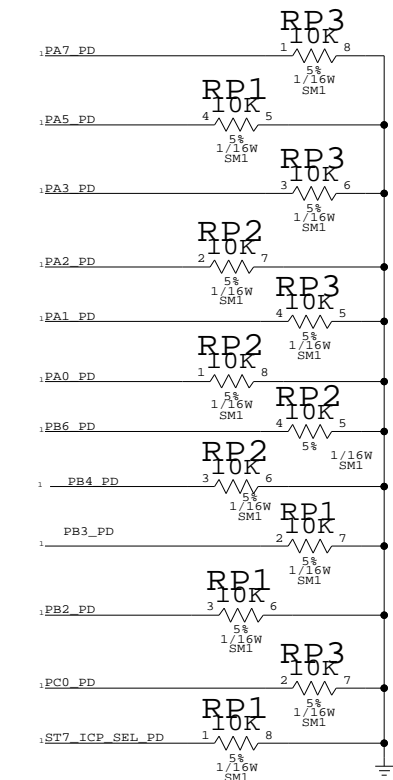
RP3
10K
1 8
5%
1/16W
SM1
PA7_PD

RP1
10K
PA5_PD
4 5
5%
1/16W
SM1

RP3
10K
PA3_PD
3 6
5%
1/16W
SM1

RP2
10K
PA2_PD
2 7
5%
1/16W
SM1

RP3
10K
PA1_PD
4 5
5%
1/16W
SM1

RP2
10K
PA0_PD
1 8
5%
1/16W
SM1

RP2
10K
PB6_PD
4 5
5%
1/16W
SM1

RP2
10K
PB4_PD
3 6
5%
1/16W
SM1

RP1
10K
PB3_PD
2 7
5%
1/16W
SM1

RP1
10K
PB2_PD
3 6
5%
1/16W
SM1

RP3
10K
PC0_PD
2 7
5%
1/16W
SM1

RP1
10K
ST7_ICP_SEL_PD
1 8
5%
1/16W
SM1